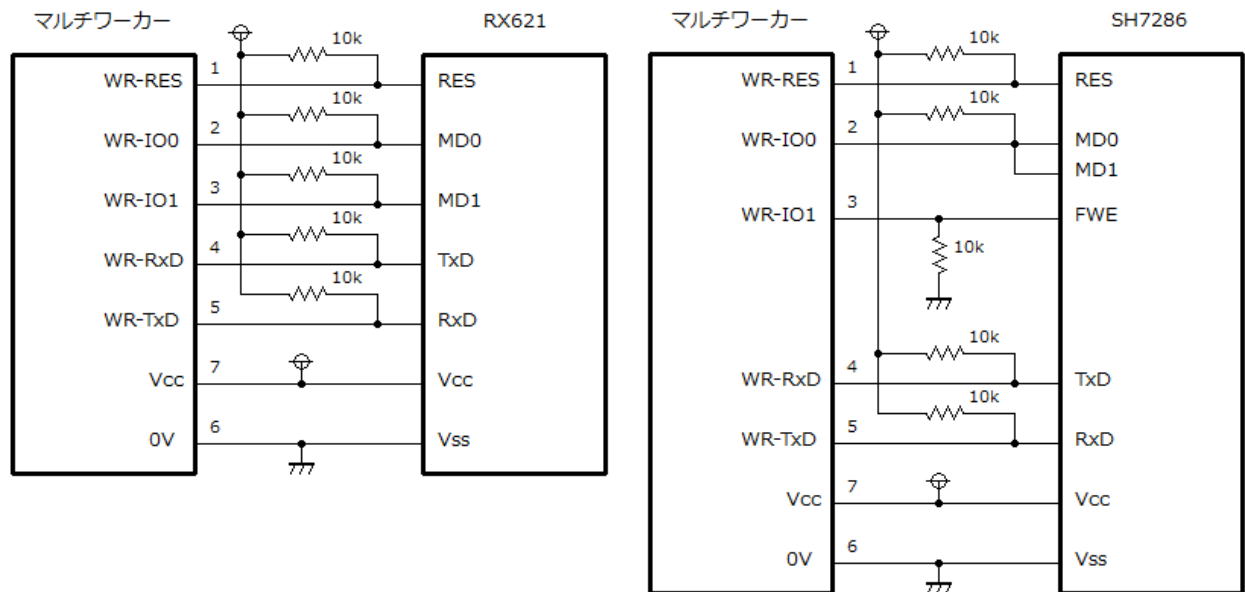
マルチワーカー

RX621

WR-RES
1
10k
RES

WR-IO0
2
10k
MD0

WR-IO1
3
10k
MD1

WR-RxD
4
10k
TxD

WR-TxD
5
10k
RxD

Vcc
7
Vcc

0V
6
Vss

マルチワーカー

SH7286

WR-RES
1
10k
RES

WR-IO0
2
10k
MD0
MD1

WR-IO1
3
FWE
10k

10k
WR-RxD
4
TxD

10k
WR-TxD
5
RxD

Vcc
7
Vcc

0V
6
Vss